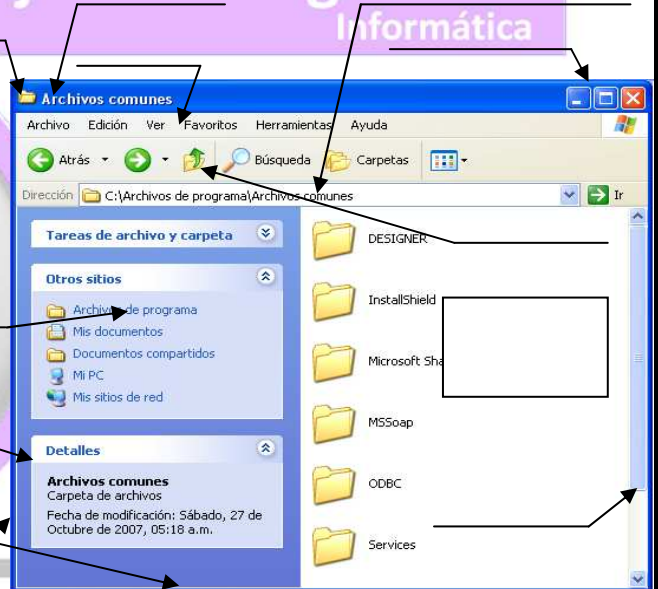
Informática

Archivos comunes

Archivo Edición Ver Favoritos Herramientas Ayuda

Atrás Búsqueda Carpetas

Dirección C:\Archivos de programa\Archivos comunes Ir

Tareas de archivo y carpeta

Otros sitios

Archivos de programa
Mis documentos
Documentos compartidos
Mi PC
Mis sitios de red

Detalles

Archivos comunes
Carpeta de archivos
Fecha de modificación: Sábado, 27 de Octubre de 2007, 05:18 a.m.

DESIGNER
InstallShield
Microsoft Sha
MSSoap
ODBC
Services